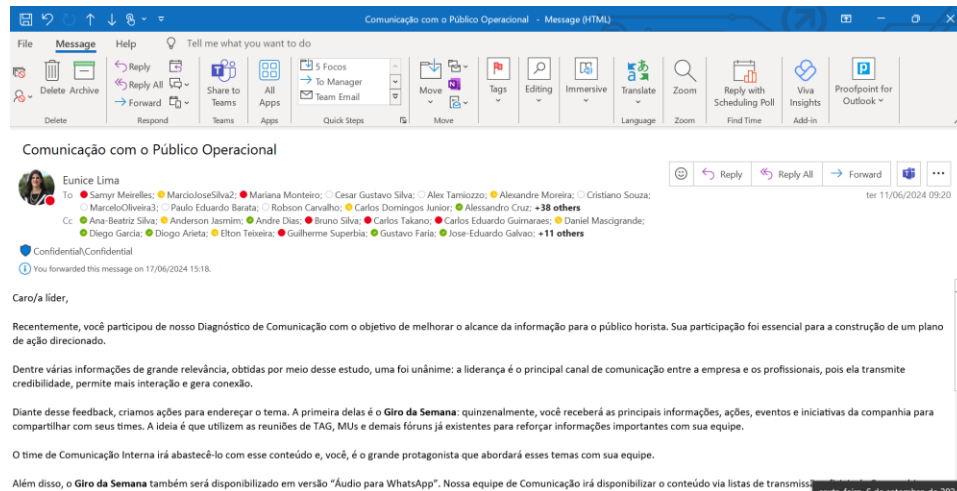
Comunicação com o Público Operacional - Message (HTML)

File Message Help Tell me what you want to do

Delete Archive
Delete

Reply
Reply All
Forward
Respond

Share to Teams
Teams

All Apps
Apps

5 Focos
To Manager
Team Email
Quick Steps

Move
Move

Tags

Editing

Immersive

Translate
Language

Zoom
Zoom

Reply with Scheduling Poll
Find Time

Viva Insights
Add-in

Proofpoint for Outlook

Comunicação com o Público Operacional

Eunice Lima
To Samyr Meirelles; MarcioJoseSilva2; Mariana Monteiro; Cesar Gustavo Silva; Alex Tamiozzo; Alexandre Moreira; Cristiano Souza; MarceloOliveira3; Paulo Eduardo Barata; Robson Carvalho; Carlos Domingos Junior; Alessandro Cruz; +38 others
Cc Ana-Beatriz Silva; Anderson Jasmim; Andre Dias; Bruno Silva; Carlos Takano; Carlos Eduardo Guimaraes; Daniel Mascigrande; Diego Garcia; Diogo Arieta; Elton Teixeira; Guilherme Superbia; Gustavo Faria; Jose-Eduardo Galvao; +11 others

Reply Reply All Forward
ter 11/06/2024 09:20

Confidential\Confidential
You forwarded this message on 17/06/2024 15:18.

Caro/a líder,

Recentemente, você participou de nosso Diagnóstico de Comunicação com o objetivo de melhorar o alcance da informação para o público horista. Sua participação foi essencial para a construção de um plano de ação direcionado.

Dentre várias informações de grande relevância, obtidas por meio desse estudo, uma foi unânime: a liderança é o principal canal de comunicação entre a empresa e os profissionais, pois ela transmite credibilidade, permite mais interação e gera conexão.

Diante desse feedback, criamos ações para endereçar o tema. A primeira delas é o Giro da Semana: quinzenalmente, você receberá as principais informações, ações, eventos e iniciativas da companhia para compartilhar com seus times. A ideia é que utilizem as reuniões de TAG, MUs e demais fóruns já existentes para reforçar informações importantes com sua equipe.

O time de Comunicação Interna irá abastecê-lo com esse conteúdo e, você, é o grande protagonista que abordará esses temas com sua equipe.

Além disso, o Giro da Semana também será disponibilizado em versão "Áudio para WhatsApp". Nossa equipe de Comunicação irá disponibilizar o conteúdo via listas de transmiss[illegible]